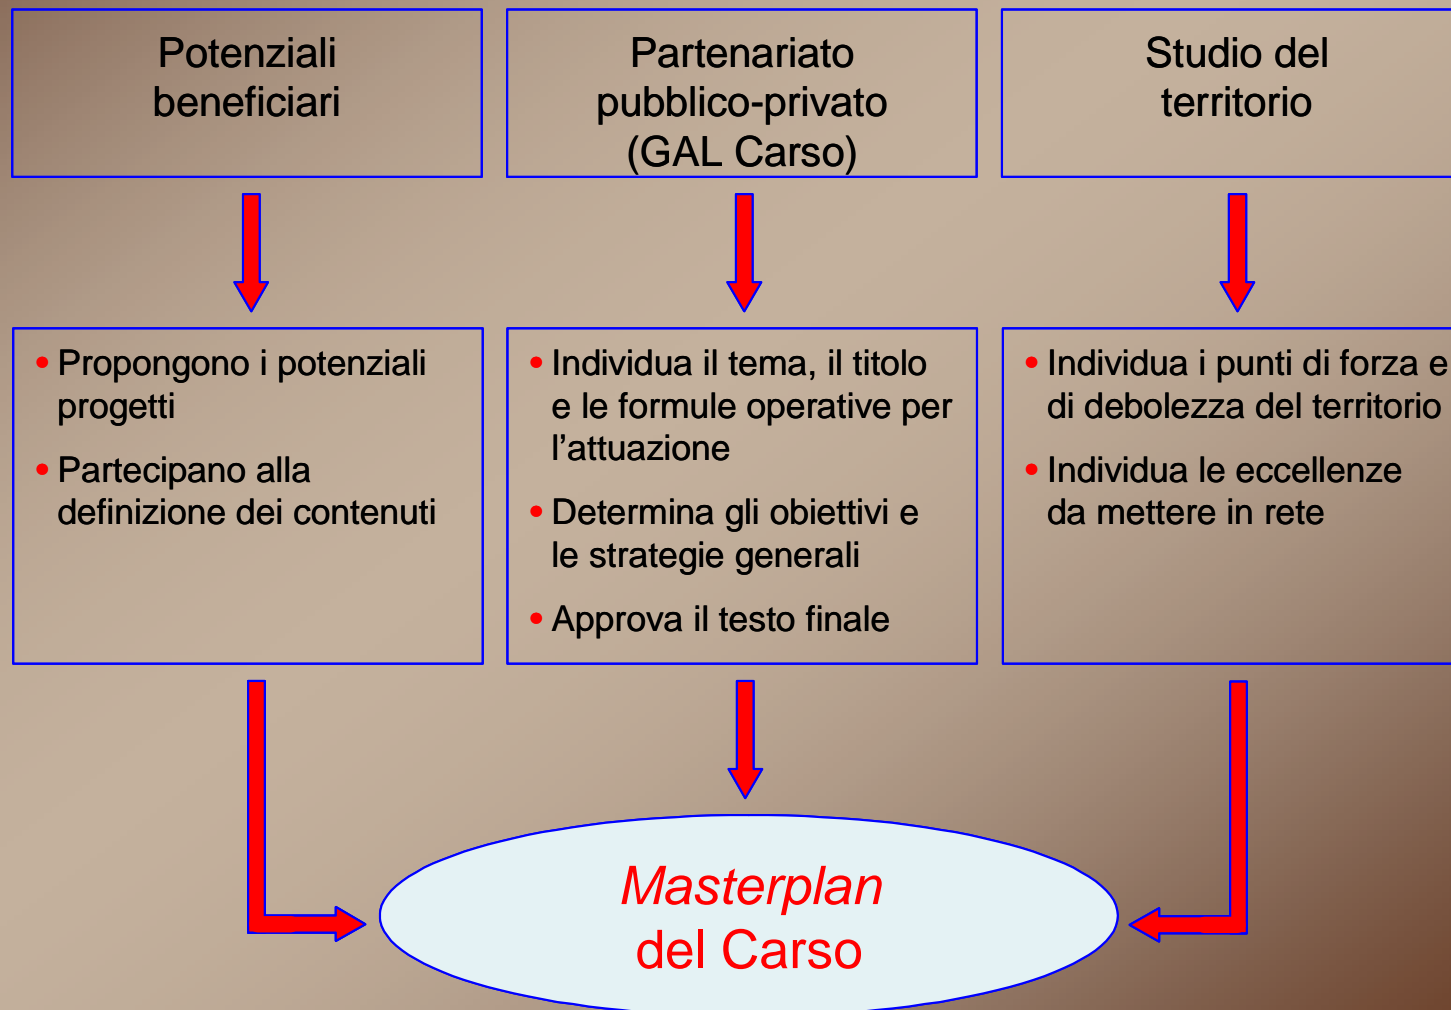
Potenziali beneficiari

Partenariato pubblico-privato (GAL Carso)

Studio del territorio

• Propongono i potenziali progetti
• Partecipano alla definizione dei contenuti

• Individua il tema, il titolo e le formule operative per l’attuazione
• Determina gli obiettivi e le strategie generali
• Approva il testo finale

• Individua i punti di forza e di debolezza del territorio
• Individua le eccellenze da mettere in rete

Masterplan del Carso